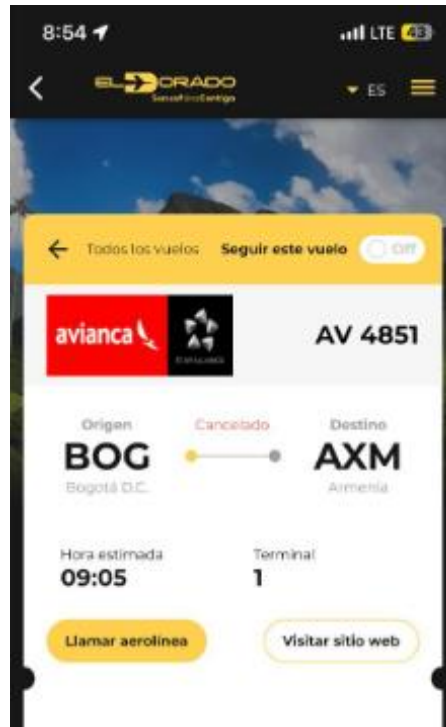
8:54
LTE 48

ELDORADO
SomosEl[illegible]Contigo
ES

Todos los vuelos Seguir este vuelo Off

avianca

AV 4851

Origen
BOG
Bogotá D.C.

Cancelado

Destino
AXM
Armenia

Hora estimada
09:05

Terminal
1

Llamar aerolínea

Visitar sitio web